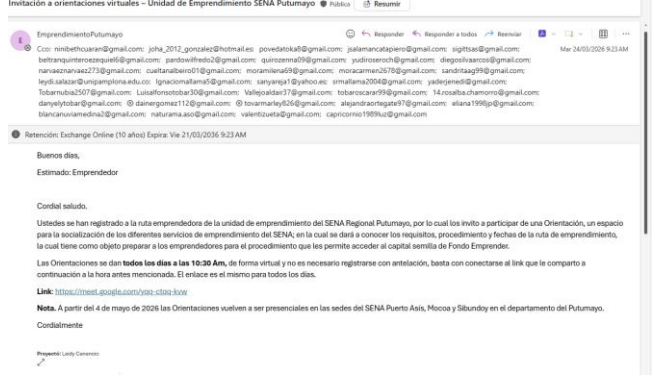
Invitación a orientaciones virtuales – Unidad de Emprendimiento SENA Putumayo Pública Resumir

EmprendimientoPutumayo
Responder Responder a todos Reenviar
Mar 24/03/2026 9:23 AM

Cco: ninibethcuaran@gmail.com; joha_2012_gonzalez@hotmail.es; povedatoka8@gmail.com; jsalamancatapiero@gmail.com; sigittsas@gmail.com; beltranquinteroezequiel6@gmail.com; pardowilfredo2@gmail.com; quirozenna09@gmail.com; yudiroseroch@gmail.com; diegosilvaarcos@gmail.com; narvaeznarvaez273@gmail.com; cueltanalbeiro01@gmail.com; moramilena69@gmail.com; moracarmen2678@gmail.com; sandritaag99@gmail.com; leydi.salazar@unipamplona.edu.co; Ignaciomallama5@gmail.com; sanyareja1@yahoo.es; srmallama2004@gmail.com; yaderjenedi@gmail.com; Tobarnubia2507@gmail.com; Luisalfonsotobar30@gmail.com; Vallejoaldair37@gmail.com; tobaroscarar99@gmail.com; 14.rosalba.chamorro@gmail.com; danyelytobar@gmail.com; dainergomez112@gmail.com; tovarmarley826@gmail.com; alejandraortegate97@gmail.com; eliana1998jp@gmail.com; blancanuviamedina2@gmail.com; naturama.aso@gmail.com; valentizueta@gmail.com; capricornio1989uz@gmail.com

Retención: Exchange Online (10 años) Expira: Vie 21/03/2036 9:23 AM

Buenos días,

Estimado: Emprendedor

Cordial saludo.

Ustedes se han registrado a la ruta emprendedora de la unidad de emprendimiento del SENA Regional Putumayo, por lo cual los invito a participar de una Orientación, un espacio para la socialización de los diferentes servicios de emprendimiento del SENA; en la cual se dará a conocer los requisitos, procedimiento y fechas de la ruta de emprendimiento, la cual tiene como objeto preparar a los emprendedores para el procedimiento que les permite acceder al capital semilla de Fondo Emprender.

Las Orientaciones se dan todos los días a las 10:30 Am, de forma virtual y no es necesario registrarse con antelación, basta con conectarse al link que le comparto a continuación a la hora antes mencionada. El enlace es el mismo para todos los días.

Link: https://meet.google.com/yoo-ctqg-kyw

Nota. A partir del 4 de mayo de 2026 las Orientaciones vuelven a ser presenciales en las sedes del SENA Puerto Asís, Mocoa y Sibundoy en el departamento del Putumayo.

Cordialmente

Proyectó: Leidy Canamejoy